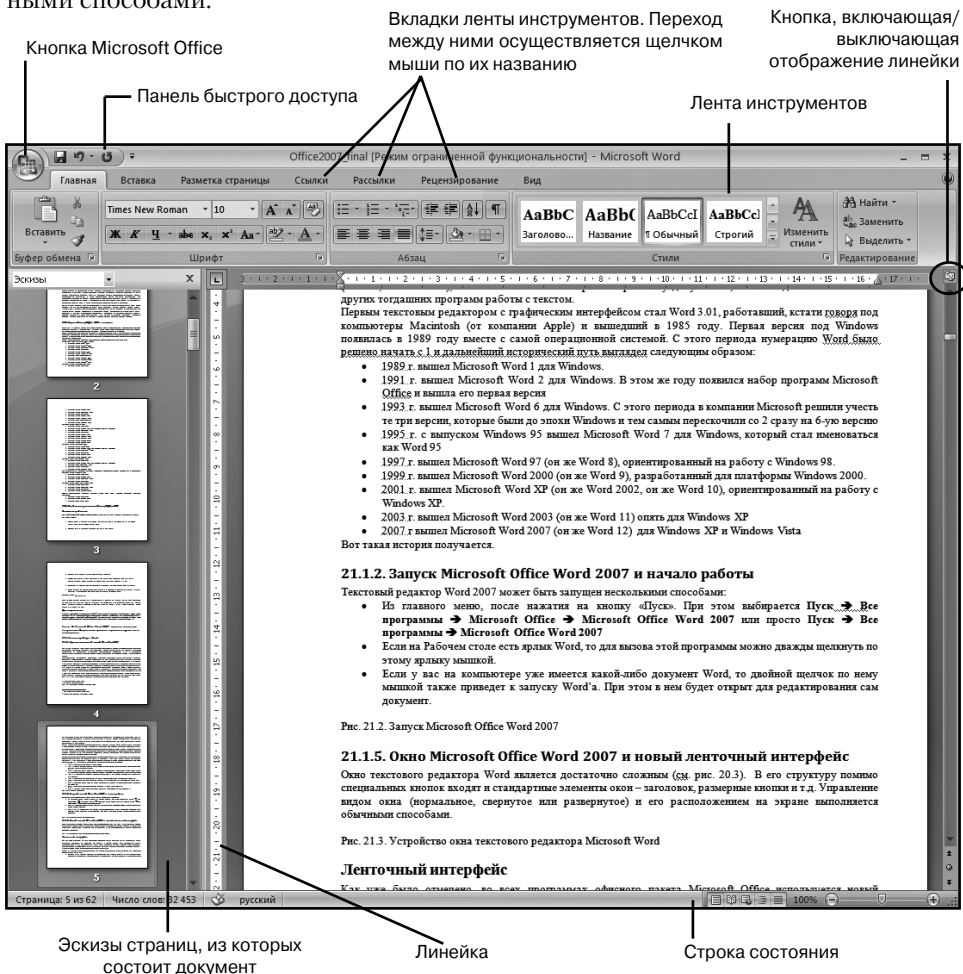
ными способами.

Кнопка Microsoft Office

Панель быстрого доступа

Вкладки ленты инструментов. Переход между ними осуществляется щелчком мыши по их названию

Кнопка, включающая/выключающая отображение линейки

Лента инструментов

Office2007_final [Режим ограниченной функциональности] - Microsoft Word

Главная | Вставка | Разметка страницы | Ссылки | Рассылки | Рецензирование | Вид

Вставить | Times New Roman | 10 | AaBbC Заголово... | AaBbC Название | AaBbCcI ¶ Обычный | AaBbCcI Строгий | Изменить стили | Найти | Заменить | Выделить

Буфер обмена | Шрифт | Абзац | Стили | Редактирование

Эскизы

других тогдашних програм работы с текстом.

Первым текстовым редактором с графическим интерфейсом стал Word 3.01, работавший, кстати говоря под компьютеры Macintosh (от компании Apple) и вышедший в 1985 году. Первая версия под Windows появилась в 1989 году вместе с самой операционной системой. С этого периода нумерацию Word было решено начать с 1 и дальнейший исторический путь выглядел следующим образом:

• 1989 г. вышел Microsoft Word 1 для Windows.
• 1991 г. вышел Microsoft Word 2 для Windows. В этом же году появился набор программ Microsoft Office и вышла его первая версия
• 1993 г. вышел Microsoft Word 6 для Windows. С этого периода в компании Microsoft решили учесть те три версии, которые были до эпохи Windows и тем самым перескочили со 2 сразу на 6-ую версию
• 1995 г. с выпуском Windows 95 вышел Microsoft Word 7 для Windows, который стал именоваться как Word 95
• 1997 г. вышел Microsoft Word 97 (он же Word 8), ориентированный на работу с Windows 98.
• 1999 г. вышел Microsoft Word 2000 (он же Word 9), разработанный для платформы Windows 2000.
• 2001 г. вышел Microsoft Word XP (он же Word 2002, он же Word 10), ориентированный на работу с Windows XP.
• 2003 г. вышел Microsoft Word 2003 (он же Word 11) опять для Windows XP
• 2007 г вышел Microsoft Word 2007 (он же Word 12) для Windows XP и Windows Vista

Вот такая история получается.

21.1.2. Запуск Microsoft Office Word 2007 и начало работы

Текстовый редактор Word 2007 может быть запущен несколькими способами:

• Из главного меню, после нажатия на кнопку «Пуск». При этом выбирается Пуск → Все программы → Microsoft Office → Microsoft Office Word 2007 или просто Пуск → Все программы → Microsoft Office Word 2007
• Если на Рабочем столе есть ярлык Word, то для вызова этой программы можно дважды щелкнуть по этому ярлыку мышкой.
• Если у вас на компьютере уже имеется какой-либо документ Word, то двойной щелчок по нему мышкой также приведет к запуску Word'а. При этом в нем будет открыт для редактирования сам документ.

Рис. 21.2. Запуск Microsoft Office Word 2007

21.1.5. Окно Microsoft Office Word 2007 и новый ленточный интерфейс

Окно текстового редактора Word является достаточно сложным (см. рис. 20.3). В его структуру помимо специальных кнопок входят и стандартные элементы окон – заголовок, размерные кнопки и т.д. Управление видом окна (нормальное, свернутое или развернутое) и его расположением на экране выполняется обычными способами.

Рис. 21.3. Устройство окна текстового редактора Microsoft Word

Ленточный интерфейс

Как уже было отмечено, во всех программах офисного пакета Microsoft Office используется новый

Страница: 5 из 62 | Число слов: 32 453 | русский | 100%

2 3 4 5

Эскизы страниц, из которых состоит документ

Линейка

Строка состояния